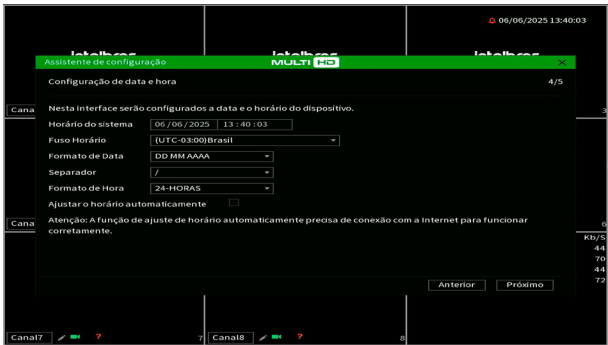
06/06/2025 13:40:03

Assistente de configuração

MULTI HD

Configuração de data e hora

4/5

Nesta interface serão configurados a data e o horário do dispositivo.

Horário do sistema 06/06/2025 13:40:03

Fuso Horário (UTC-03:00)Brasil

Formato de Data DD MM AAAA

Separador /

Formato de Hora 24-HORAS

Ajustar o horário automaticamente

Atenção: A função de ajuste de horário automaticamente precisa de conexão com a Internet para funcionar corretamente.

Anterior Próximo

Cana

Cana

3

6

Kb/S
44
70
44
72

Canal7 ?

7

Canal8 ?

8